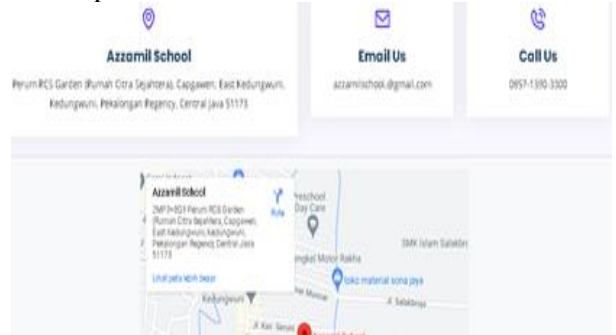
Azzamil School

Perum RCS Garden (Rumah Citra Sejahtera), Capgawen, East Kedungwuni, Kedungwuni, Pekalongan Regency, Central Java 51173

Email Us

azzamilschool@gmail.com

Call Us

0857-1330-3300

Azzamil School

2MP7+8G9 Perum RCS Garden (Rumah Citra Sejahtera), Capgawen, East Kedungwuni, Kedungwuni, Pekalongan Regency, Central Java 51173

Rute

Lihat peta lebih besar

Preschool Day Care

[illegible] Motor Rakha

SMK Islam Salafiah

Toko material sona jaya

Kedungwuni

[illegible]